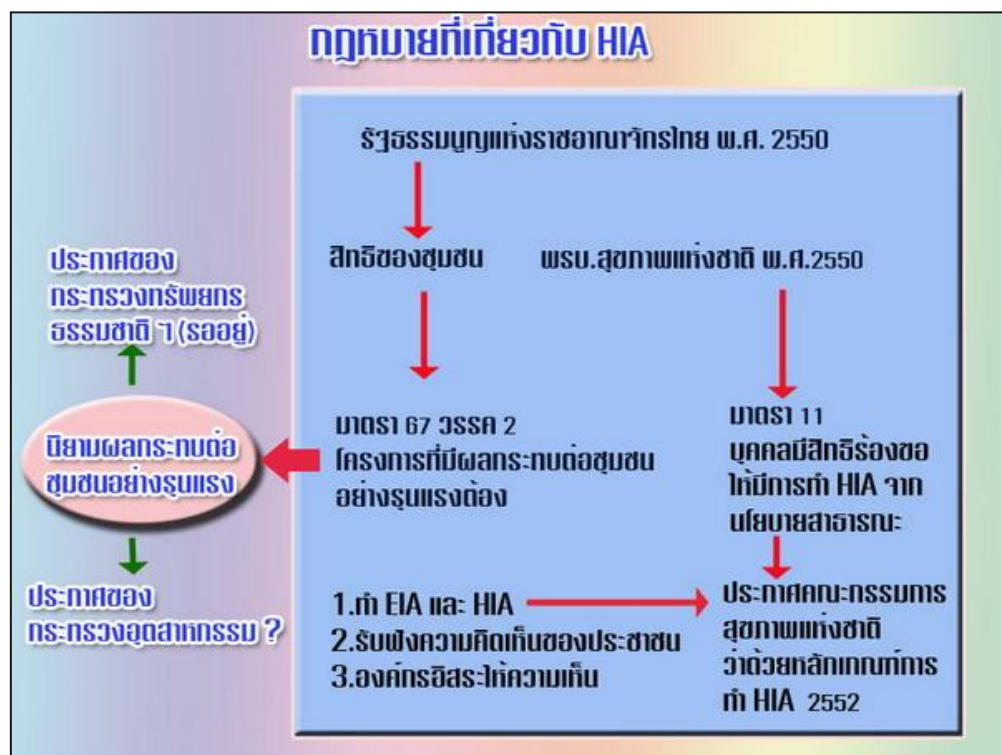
กฎหมายที่เกี่ยวกับ HIA

รัฐธรรมนูญแห่งราชอาณาจักรไทย พ.ศ. 2550

สิทธิของชุมชน

พรบ.สุขภาพแห่งชาติ พ.ศ.2550

มาตรา 67 วรรค 2
โครงการที่มีผลกระทบต่อชุมชนอย่างรุนแรงต้อง

มาตรา 11
บุคคลมีสิทธิร้องขอให้มีการทำ HIA จากนโยบายสาธารณะ

1.ทำ EIA และ HIA
2.รับฟังความคิดเห็นของประชาชน
3.องค์กรอิสระให้ความเห็น

ประกาศคณะกรรมการสุขภาพแห่งชาติว่าด้วยหลักเกณฑ์การทำ HIA 2552

ประกาศของกระทรวงทรัพยกรธรรมชาติ ฯ (รออยู่)

นิยามผลกระทบต่อชุมชนอย่างรุนแรง

ประกาศของกระทรวงอุตสาหกรรม ?